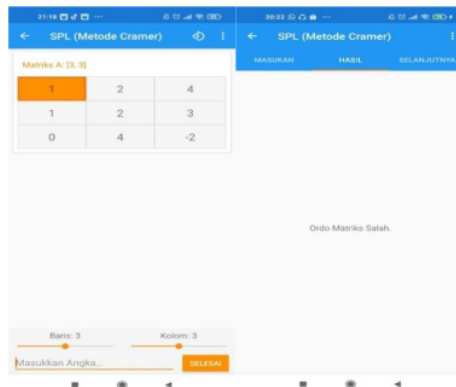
21:16 ··· 
SPL (Metode Cramer)

Matriks A: [3, 3]

| 1 | 2 | 4 |
|---|---|---|
| 1 | 2 | 3 |
| 0 | 4 | -2 |

Baris: 3
Kolom: 3
Masukkan Angka...
SELESAI

20:23 ···
SPL (Metode Cramer)
MASUKAN
HASIL
SELANJUTNYA

Ordo Matriks Salah.